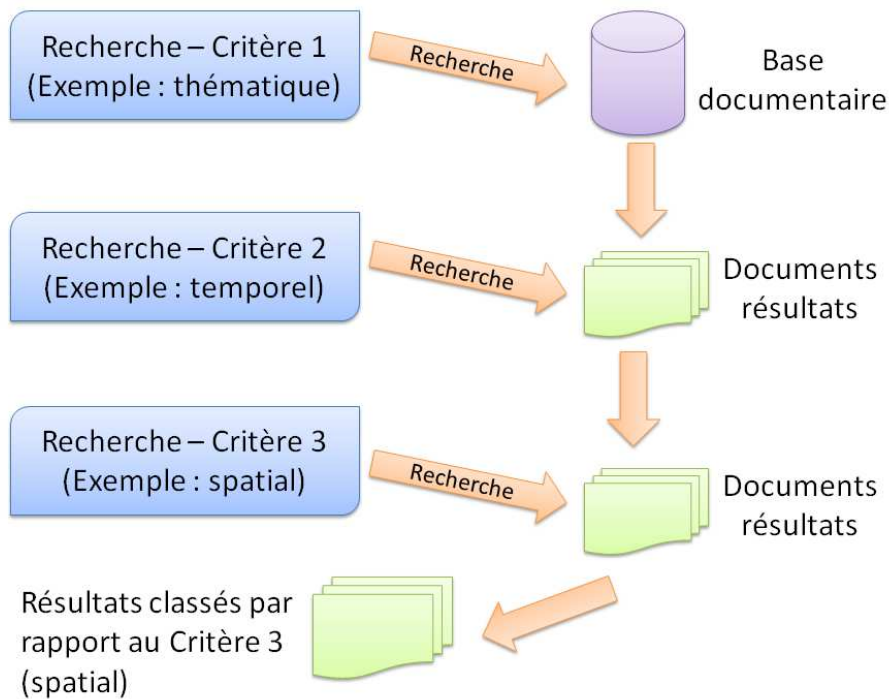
Recherche – Critère 1
(Exemple : thématique)

Recherche

Base
documentaire

Recherche – Critère 2
(Exemple : temporel)

Recherche

Documents
résultats

Recherche – Critère 3
(Exemple : spatial)

Recherche

Documents
résultats

Résultats classés par rapport au Critère 3 (spatial)